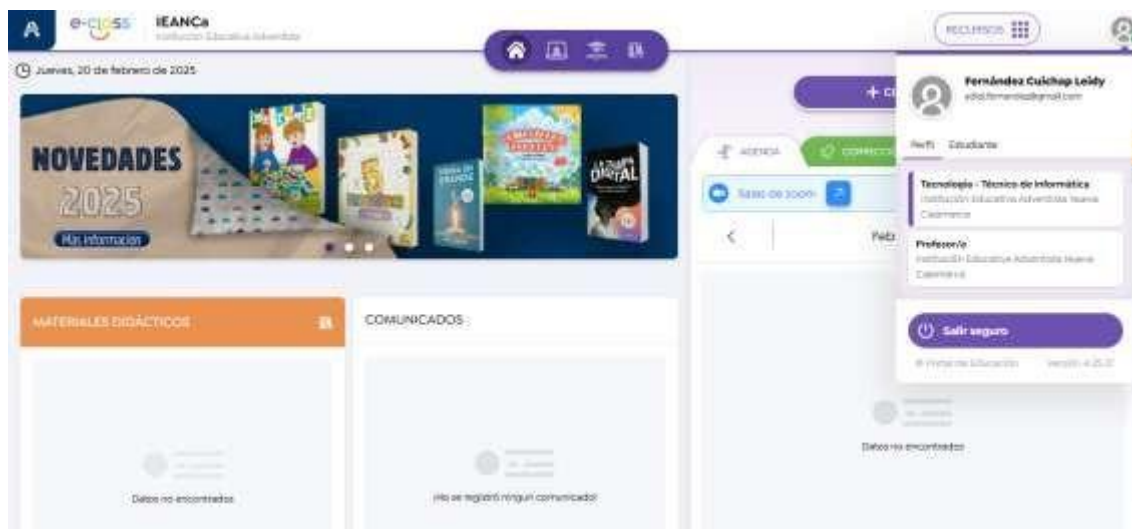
A e-class IEANCa
Institución Educativa Adventista

RECURSOS

Jueves, 20 de febrero de 2025

NOVEDADES 2025
Más información

+ C

AGENDA  CORRECC

Salas de zoom

Feb

MATERIALES DIDÁCTICOS

COMUNICADOS

Datos no encontrados

¡No se registró ningún comunicado!

Datos no encontrados

Fernández Cuichap Leidy
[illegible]@gmail.com

Perfil  Estudiante

Tecnología - Técnico de Informática
Institución Educativa Adventista Nueva Cajamarca

Profesor/a
Institución Educativa Adventista Nueva Cajamarca

Salir seguro

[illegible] Educación  Versión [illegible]